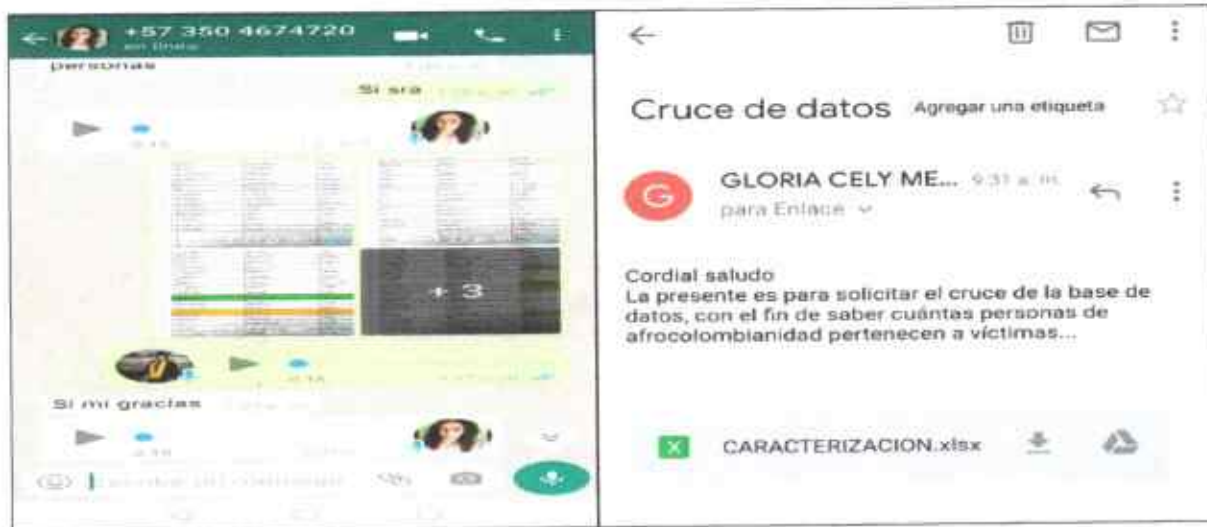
+57 350 4674720
en línea
personas
Si sra
+3
Si mi gracias
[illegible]

Cruce de datos Agregar una etiqueta
GLORIA CELY ME... 9:31 a. m.
para Enlace

Cordial saludo
La presente es para solicitar el cruce de la base de datos, con el fin de saber cuántas personas de afrocolombianidad pertenecen a víctimas...

CARACTERIZACION.xlsx